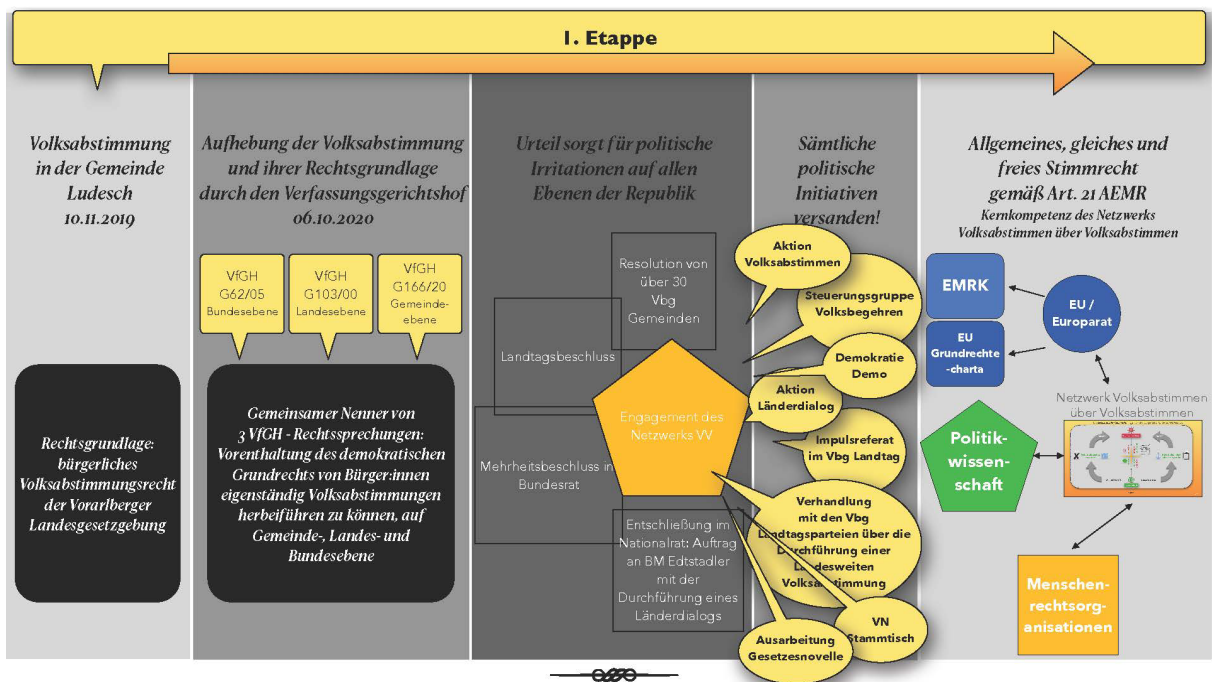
I. Etappe

Volksabstimmung in der Gemeinde Ludesch 10.11.2019

Rechtsgrundlage: bürgerliches Volksabstimmungsrecht der Vorarlberger Landesgesetzgebung

Aufhebung der Volksabstimmung und ihrer Rechtsgrundlage durch den Verfassungsgerichtshof 06.10.2020

VfGH G62/05 Bundesebene

VfGH G103/00 Landesebene

VfGH G166/20 Gemeindeebene

Gemeinsamer Nenner von 3 VfGH - Rechtssprechungen: Vorenthaltung des demokratischen Grundrechts von Bürger:innen eigenständig Volksabstimmungen herbeiführen zu können, auf Gemeinde-, Landes- und Bundesebene

Urteil sorgt für politische Irritationen auf allen Ebenen der Republik

Resolution von über 30 Vbg Gemeinden

Landtagsbeschluss

Mehrheitsbeschluss im Bundesrat

Engagement des Netzwerks VV

Entschließung im Nationalrat: Auftrag an BM Edtstadler mit der Durchführung eines Länderdialogs

Sämtliche politische Initiativen versanden!

Aktion Volksabstimmen

Steuerungsgruppe Volksbegehren

Demokratie Demo

Aktion Länderdialog

Impulsreferat im Vbg Landtag

Verhandlung mit den Vbg Landtagsparteien über die Durchführung einer landesweiten Volksabstimmung

VN Stammtisch

Ausarbeitung Gesetzesnovelle

Allgemeines, gleiches und freies Stimmrecht gemäß Art. 21 AEMR
Kernkompetenz des Netzwerks Volksabstimmen über Volksabstimmen

EMRK

EU Grundrechte-charta

EU / Europarat

Netzwerk Volksabstimmen über Volksabstimmen

Politikwissenschaft

Menschenrechtsorganisationen